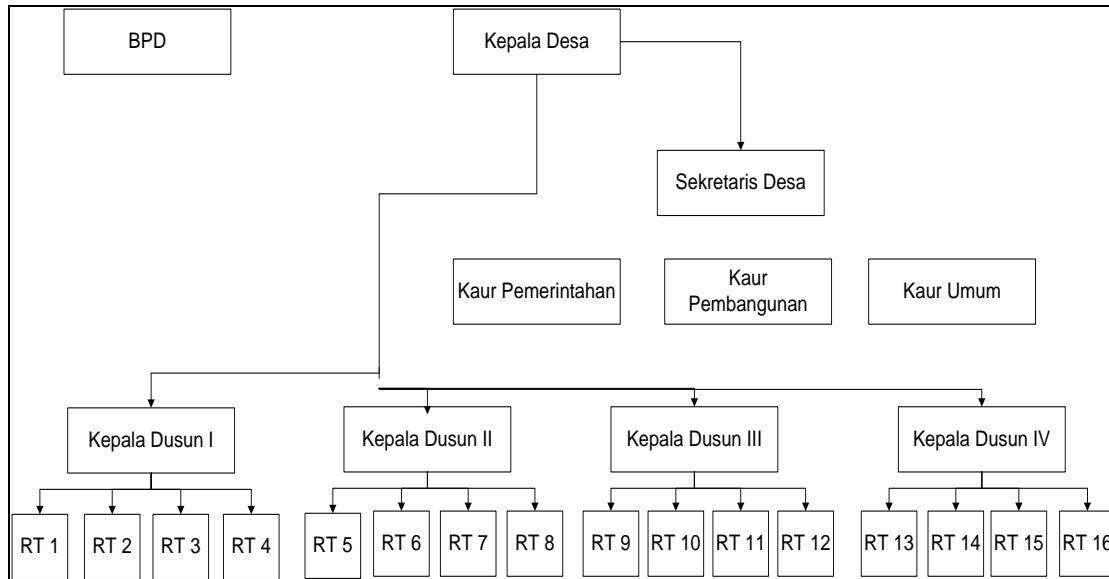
BPD

Kepala Desa

Sekretaris Desa

Kaur Pemerintahan

Kaur Pembangunan

Kaur Umum

Kepala Dusun I

Kepala Dusun II

Kepala Dusun III

Kepala Dusun IV

RT 1

RT 2

RT 3

RT 4

RT 5

RT 6

RT 7

RT 8

RT 9

RT 10

RT 11

RT 12

RT 13

RT 14

RT 15

RT 16